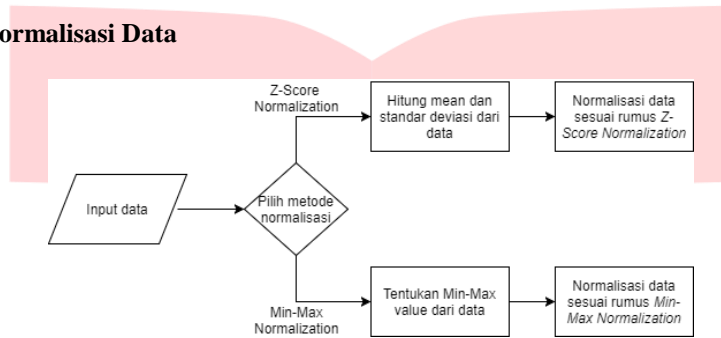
rmalisasi Data

Z-Score Normalization

Hitung mean dan standar deviasi dari data

Normalisasi data sesuai rumus *Z-Score Normalization*

Input data

Pilih metode normalisasi

Min-Max Normalization

Tentukan Min-Max value dari data

Normalisasi data sesuai rumus *Min-Max Normalization*